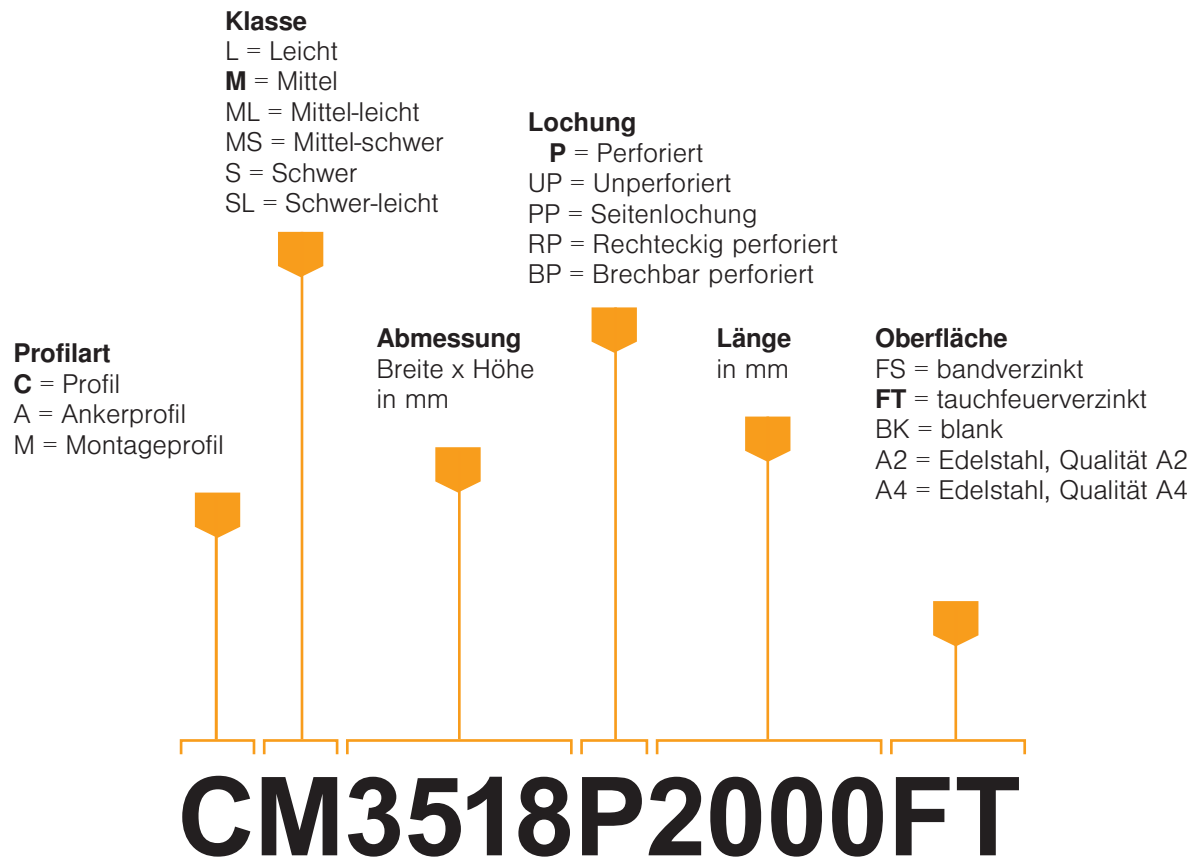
**Klasse**
L = Leicht
**M** = Mittel
ML = Mittel-leicht
MS = Mittel-schwer
S = Schwer
SL = Schwer-leicht

**Lochung**
**P** = Perforiert
UP = Unperforiert
PP = Seitenlochung
RP = Rechteckig perforiert
BP = Brechbar perforiert

**Profilart**
**C** = Profil
A = Ankerprofil
M = Montageprofil

**Abmessung**
Breite x Höhe
in mm

**Länge**
in mm

**Oberfläche**
FS = bandverzinkt
**FT** = tauchfeuerverzinkt
BK = blank
A2 = Edelstahl, Qualität A2
A4 = Edelstahl, Qualität A4

**CM3518P2000FT**